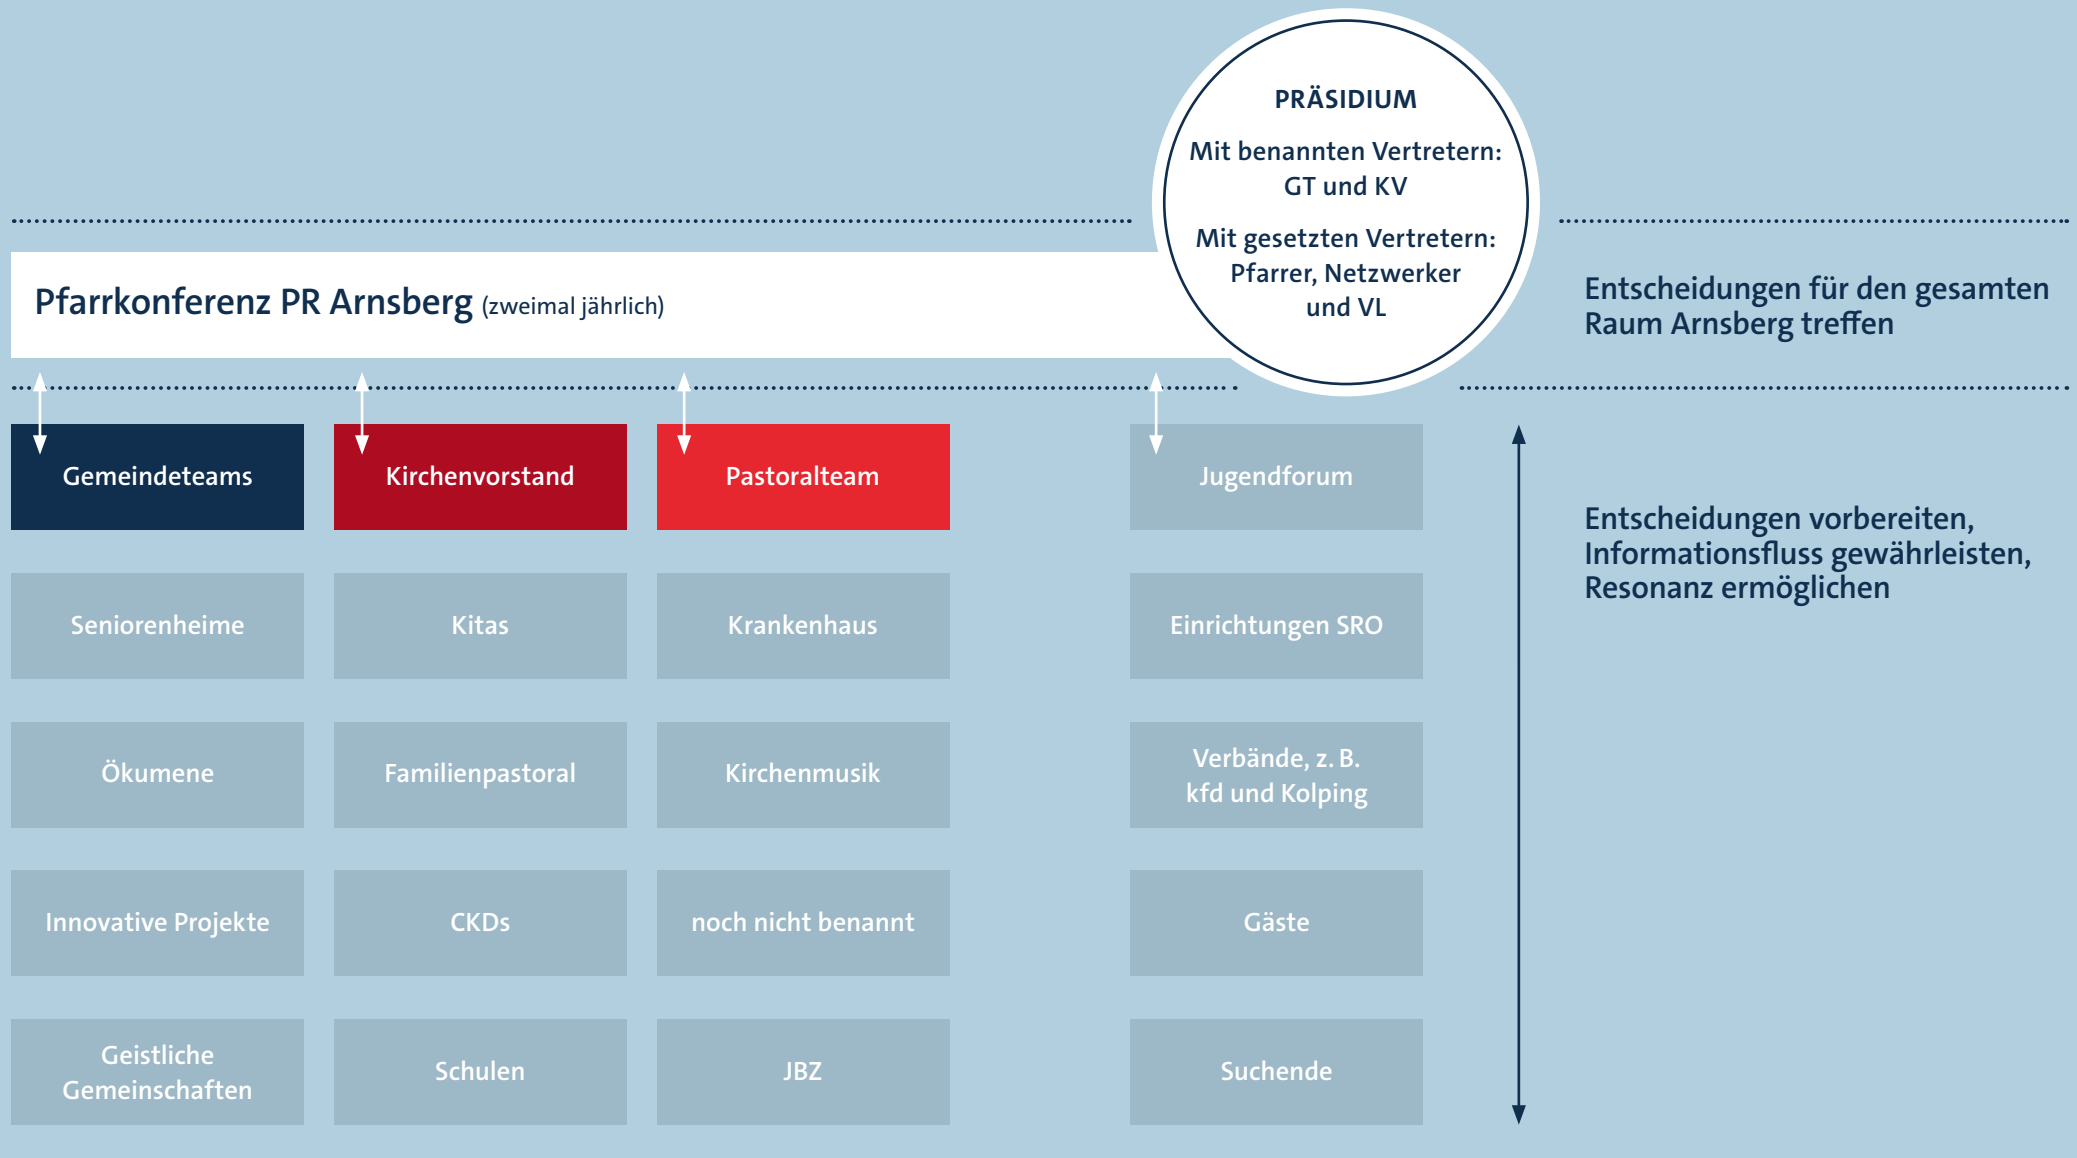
PRÄSIDIUM

Mit benannten Vertretern: GT und KV

Mit gesetzten Vertretern: Pfarrer, Netzwerker und VL

Pfarrkonferenz PR Arnsberg (zweimal jährlich)

Entscheidungen für den gesamten Raum Arnsberg treffen

| Gemeindeteams | Kirchenvorstand | Pastoralteam | Jugendforum |
|---|---|---|---|
| Seniorenheime | Kitas | Krankenhaus | Einrichtungen SRO |
| Ökumene | Familienpastoral | Kirchenmusik | Verbände, z. B. kfd und Kolping |
| Innovative Projekte | CKDs | noch nicht benannt | Gäste |
| Geistliche Gemeinschaften | Schulen | JBZ | Suchende |

Entscheidungen vorbereiten, Informationsfluss gewährleisten, Resonanz ermöglichen